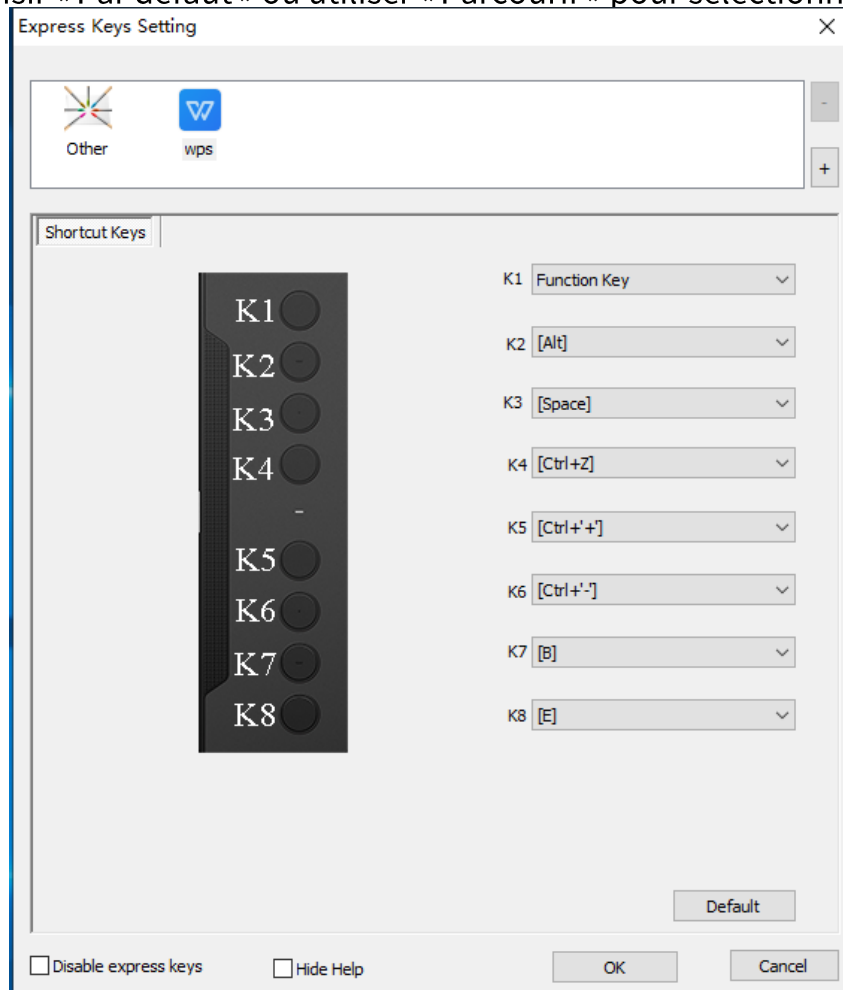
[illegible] « Par défaut » ou utiliser « Parcourir » pour sélectionn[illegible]

Express Keys Setting ×

Other wps

-
+

Shortcut Keys

K1
K2
K3
K4
-
K5
K6
K7
K8

K1 Function Key
K2 [Alt]
K3 [Space]
K4 [Ctrl+Z]
K5 [Ctrl+'+']
K6 [Ctrl+'-']
K7 [B]
K8 [E]

Default

Disable express keys Hide Help OK Cancel